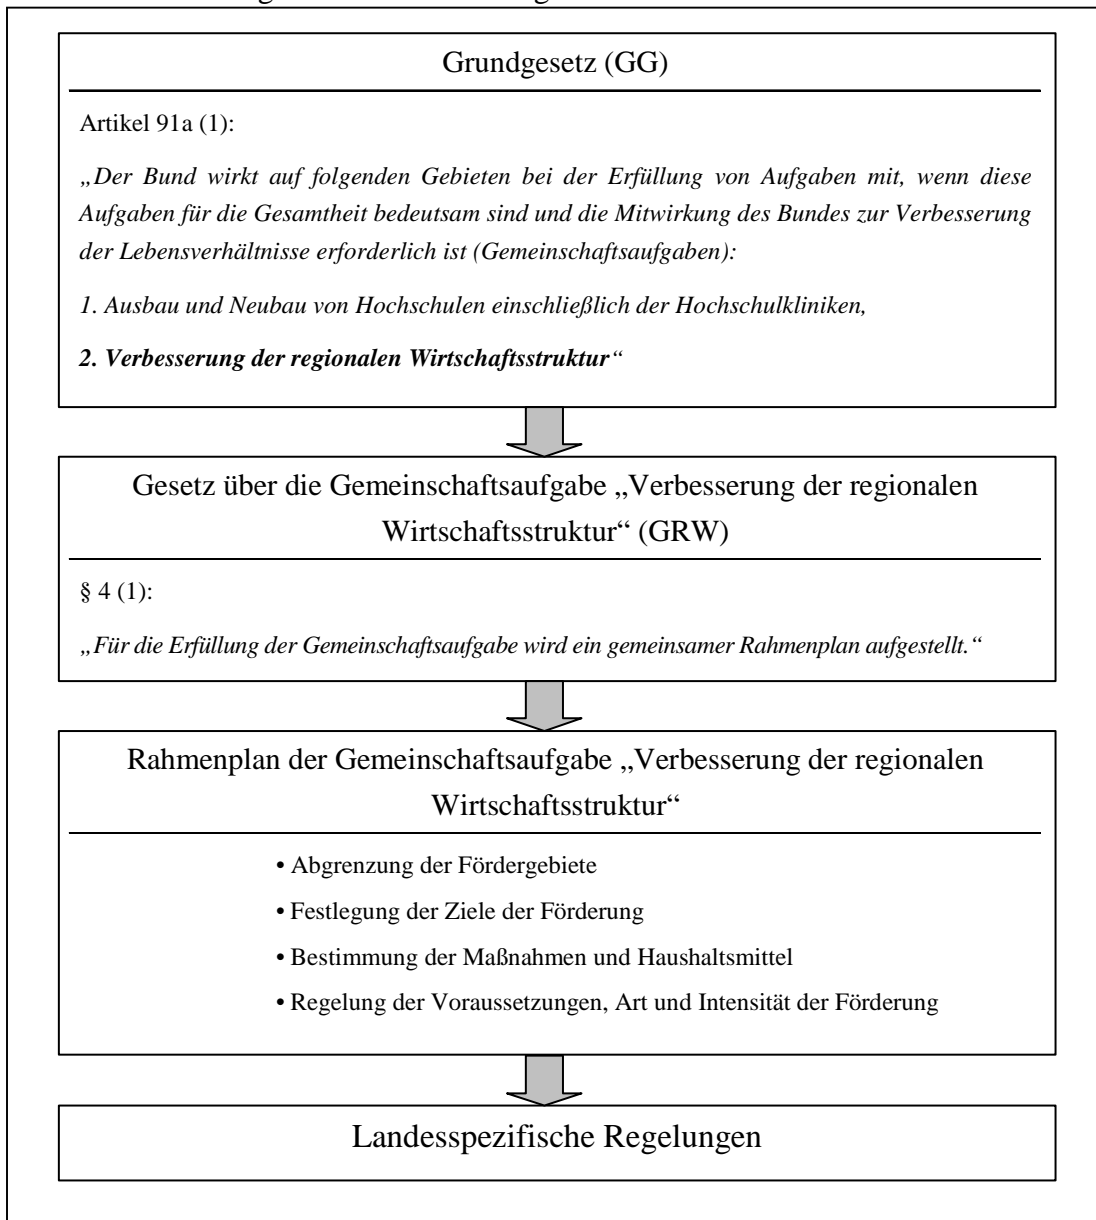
Grundgesetz (GG)

Artikel 91a (1):

„Der Bund wirkt auf folgenden Gebieten bei der Erfüllung von Aufgaben mit, wenn diese Aufgaben für die Gesamtheit bedeutsam sind und die Mitwirkung des Bundes zur Verbesserung der Lebensverhältnisse erforderlich ist (Gemeinschaftsaufgaben):

1. Ausbau und Neubau von Hochschulen einschließlich der Hochschulkliniken,

2. Verbesserung der regionalen Wirtschaftsstruktur“

Gesetz über die Gemeinschaftsaufgabe „Verbesserung der regionalen Wirtschaftsstruktur“ (GRW)

§ 4 (1):

„Für die Erfüllung der Gemeinschaftsaufgabe wird ein gemeinsamer Rahmenplan aufgestellt.“

Rahmenplan der Gemeinschaftsaufgabe „Verbesserung der regionalen Wirtschaftsstruktur“

• Abgrenzung der Fördergebiete
• Festlegung der Ziele der Förderung
• Bestimmung der Maßnahmen und Haushaltsmittel
• Regelung der Voraussetzungen, Art und Intensität der Förderung

Landesspezifische Regelungen